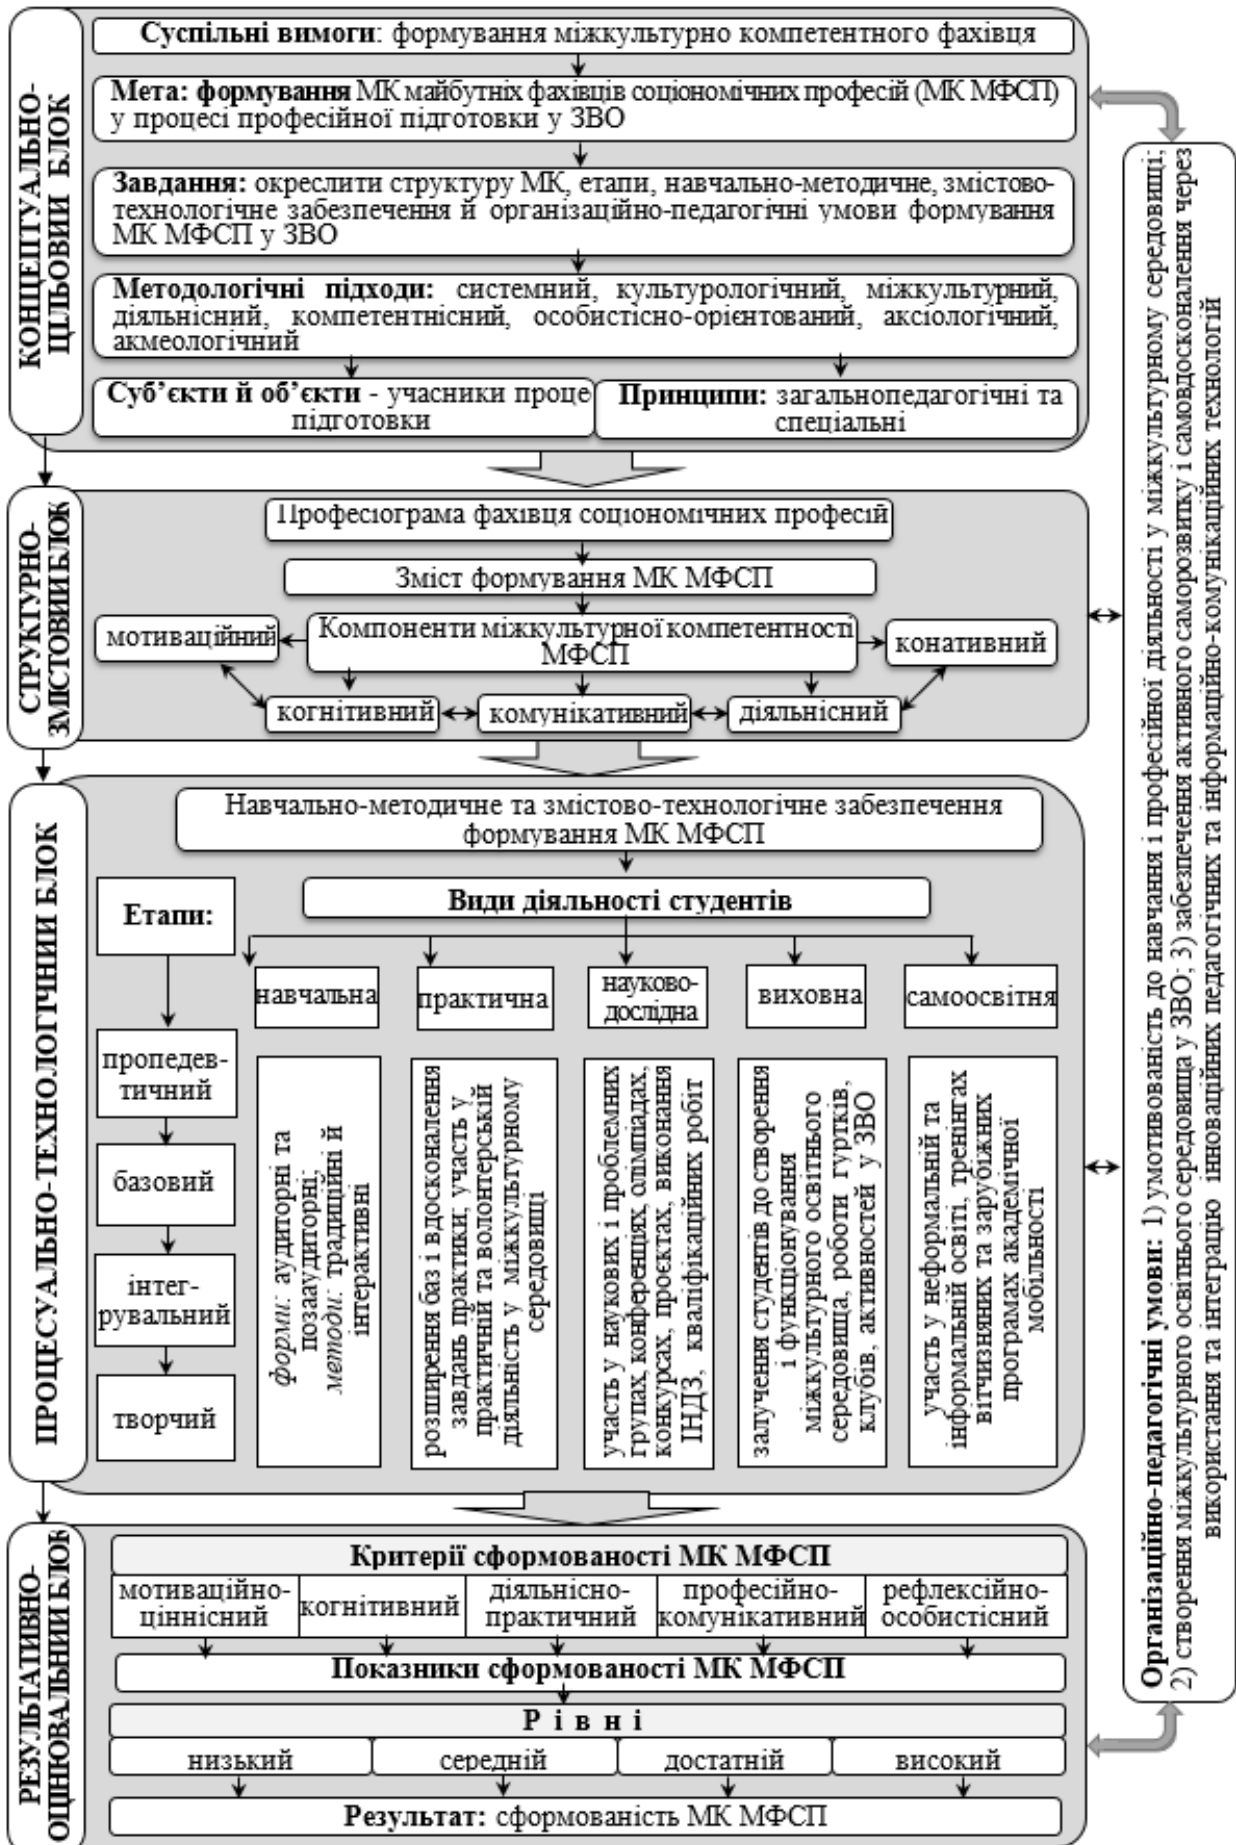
КОНЦЕПТУАЛЬНО-ЦІЛЬОВИЙ БЛОК

Суспільні вимоги: формування міжкультурно компетентного фахівця

Мета: формування МК майбутніх фахівців соціономічних професій (МК МФСП) у процесі професійної підготовки у ЗВО

Завдання: окреслити структуру МК, етапи, навчально-методичне, змістово-технологічне забезпечення й організаційно-педагогічні умови формування МК МФСП у ЗВО

Методологічні підходи: системний, культурологічний, міжкультурний, діяльнісний, компетентнісний, особистісно-орієнтований, аксіологічний, акмеологічний

Суб'єкти й об'єкти - учасники проце підготовки

Принципи: загальнопедагогічні та спеціальні

СТРУКТУРНО-ЗМІСТОВИЙ БЛОК

Професіограма фахівця соціономічних професій

Зміст формування МК МФСП

Компоненти міжкультурної компетентності МФСП

мотиваційний

конативний

когнітивний

комунікативний

діяльнісний

ПРОЦЕСУАЛЬНО-ТЕХНОЛОГІЧНИЙ БЛОК

Навчально-методичне та змістово-технологічне забезпечення формування МК МФСП

Етапи:

пропедевтичний

базовий

інтегрувальний

творчий

Види діяльності студентів

навчальна

практична

науково-дослідна

виховна

самоосвітня

*форми:* аудиторні та позааудиторні; *методи:* традиційні й інтерактивні

розширення баз і вдосконалення завдань практики, участь у практичній та волонтерській діяльність у міжкультурному середовищі

участь у наукових і проблемних групах, конференціях, олімпіадах, конкурсах, проєктах, виконання ІНДЗ, кваліфікаційних робіт

залучення студентів до створення і функціонування міжкультурного освітнього середовища, роботи гуртків, клубів, активностей у ЗВО

участь у неформальній та інформальній освіті, тренінгах вітчизняних та зарубіжних програмах академічної мобільності

РЕЗУЛЬТАТИВНО-ОЦІНЮВАЛЬНИЙ БЛОК

Критерії сформованості МК МФСП

| мотиваційно-ціннісний | когнітивний | діяльнісно-практичний | професійно-комунікативний | рефлексійно-особистісний |
|---|---|---|---|---|

Показники сформованості МК МФСП

Р і в н і

| низький | середній | достатній | високий |
|---|---|---|---|

Результат: сформованість МК МФСП

Організаційно-педагогічні умови: 1) умотивованість до навчання і професійної діяльності у міжкультурному середовищі; 2) створення міжкультурного освітнього середовища у ЗВО; 3) забезпечення активного саморозвитку і самовдосконалення через використання та інтеграцію інноваційних педагогічних та інформаційно-комунікаційних технологій